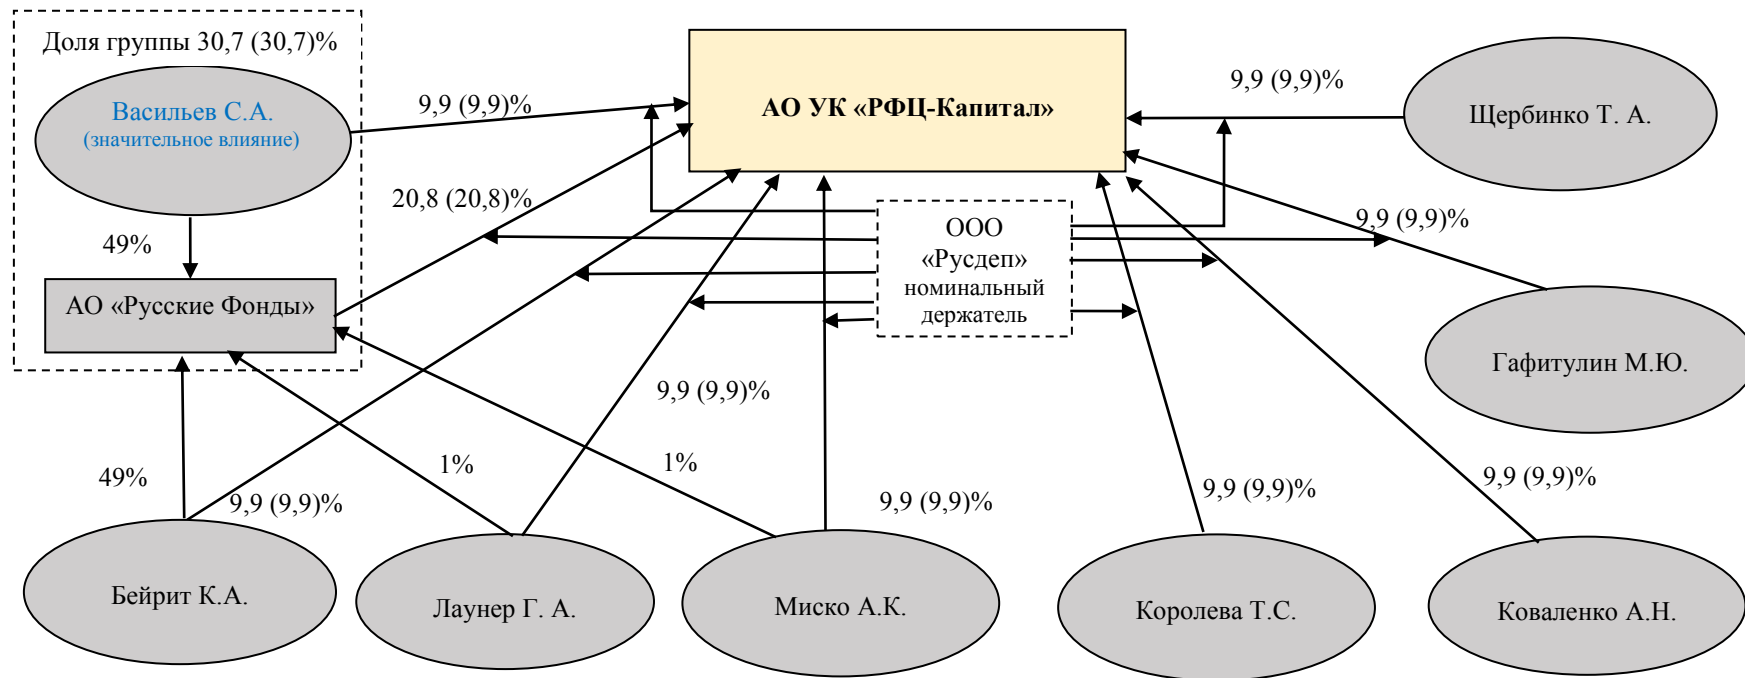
Доля группы 30,7 (30,7)%

Васильев С.А.
(значительное влияние)

9,9 (9,9)%

АО УК «РФЦ-Капитал»

9,9 (9,9)%

Щербинко Т. А.

20,8 (20,8)%

49%

АО «Русские Фонды»

ООО «Русдеп» номинальный держатель

9,9 (9,9)%

Гафитулин М.Ю.

9,9 (9,9)%

49%

1%

1%

9,9 (9,9)%

9,9 (9,9)%

9,9 (9,9)%

9,9 (9,9)%

Бейрит К.А.

Лаунер Г. А.

Миско А.К.

Королева Т.С.

Коваленко А.Н.